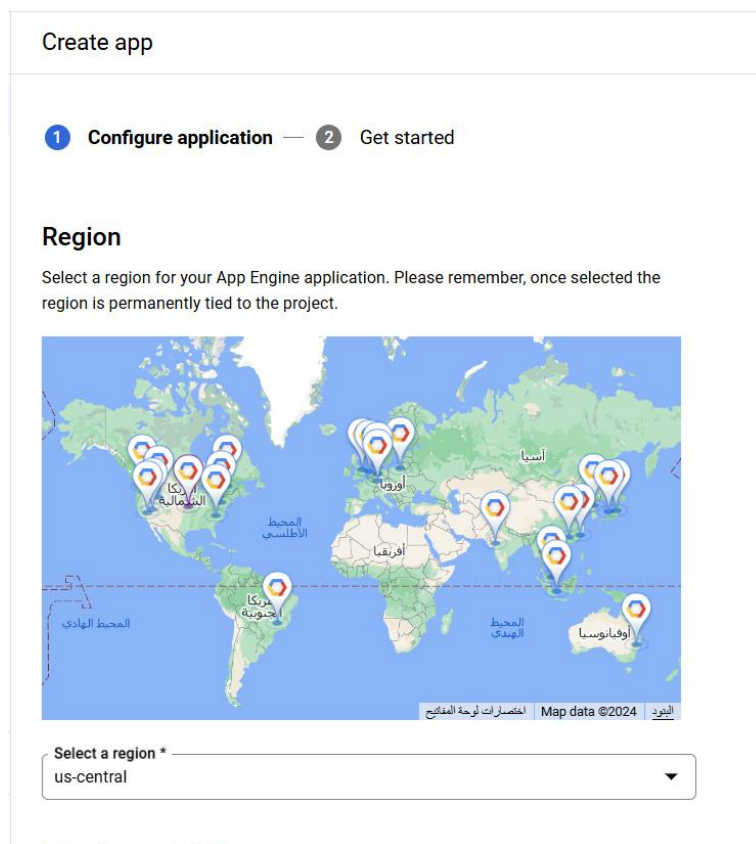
Create app

1 Configure application — 2 Get started

Region

Select a region for your App Engine application. Please remember, once selected the region is permanently tied to the project.

آسيا
أمريكا الشمالية
أوروبا
المحيط الأطلسي
أفريقيا
أمريكا الجنوبية
المحيط الهادئ
المحيط الهندي
أوقيانوسيا

اختصارات لوحة المفاتيح | Map data ©2024 | البنود

Select a region *
us-central